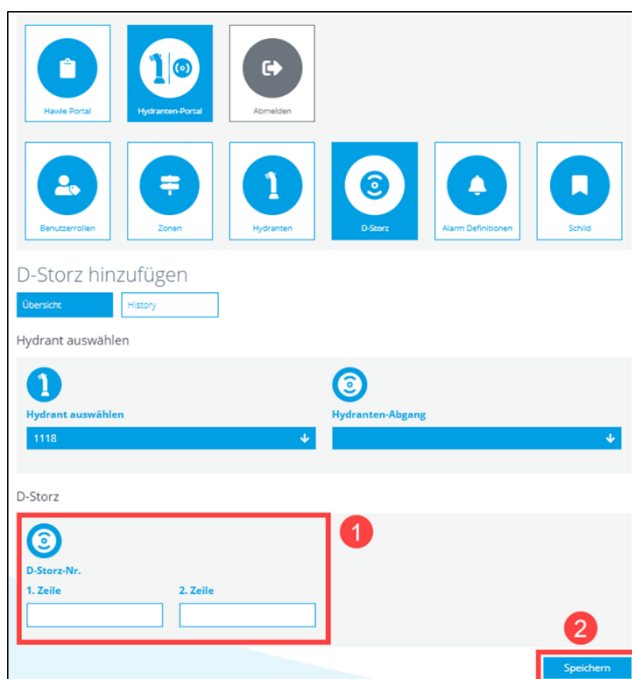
Hawle Portal

Hydranten-Portal

Abmelden

Benutzerrollen

Zonen

Hydranten

D-Storz

Alarm Definitionen

Schild

D-Storz hinzufügen

Übersicht

History

Hydrant auswählen

Hydrant auswählen

1118

Hydranten-Abgang

D-Storz

1

D-Storz-Nr.

1. Zeile

2. Zeile

2

Speichern